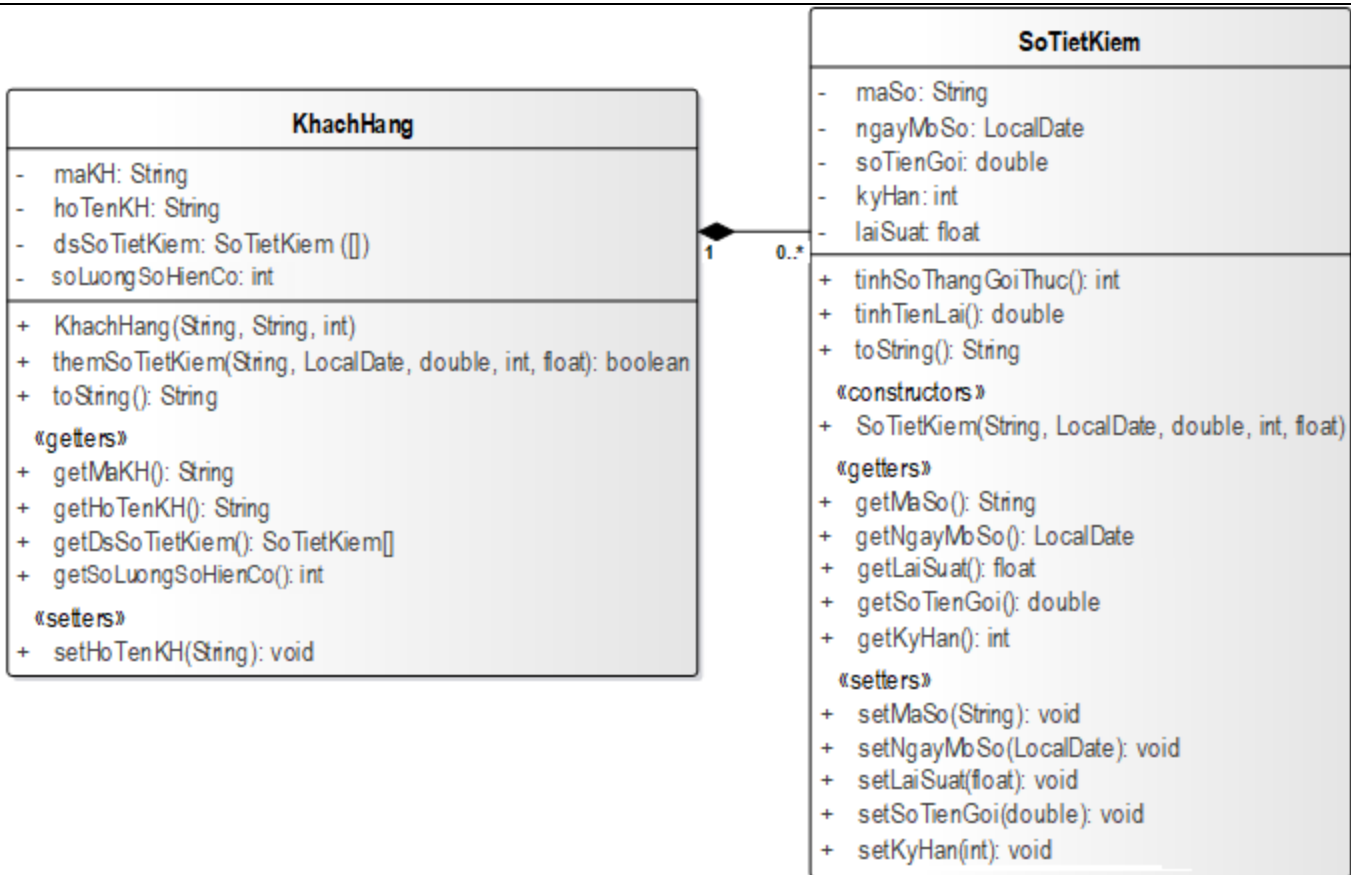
KhachHang

- maKH: String
- hoTenKH: String
- dsSoTietKiem: SoTietKiem ([])
- soLuongSoHienCo: int

+ KhachHang(String, String, int)
+ themSoTietKiem(String, LocalDate, double, int, float): boolean
+ toString(): String

«getters»
+ getMaKH(): String
+ getHoTenKH(): String
+ getDsSoTietKiem(): SoTietKiem[]
+ getSoLuongSoHienCo(): int

«setters»
+ setHoTenKH(String): void

1

0..*

SoTietKiem

- maSo: String
- ngayMoSo: LocalDate
- soTienGoi: double
- kyHan: int
- laiSuat: float

+ tinhSoThangGoiThuc(): int
+ tinhTienLai(): double
+ toString(): String

«constructors»
+ SoTietKiem(String, LocalDate, double, int, float)

«getters»
+ getMaSo(): String
+ getNgayMoSo(): LocalDate
+ getLaiSuat(): float
+ getSoTienGoi(): double
+ getKyHan(): int

«setters»
+ setMaSo(String): void
+ setNgayMoSo(LocalDate): void
+ setLaiSuat(float): void
+ setSoTienGoi(double): void
+ setKyHan(int): void